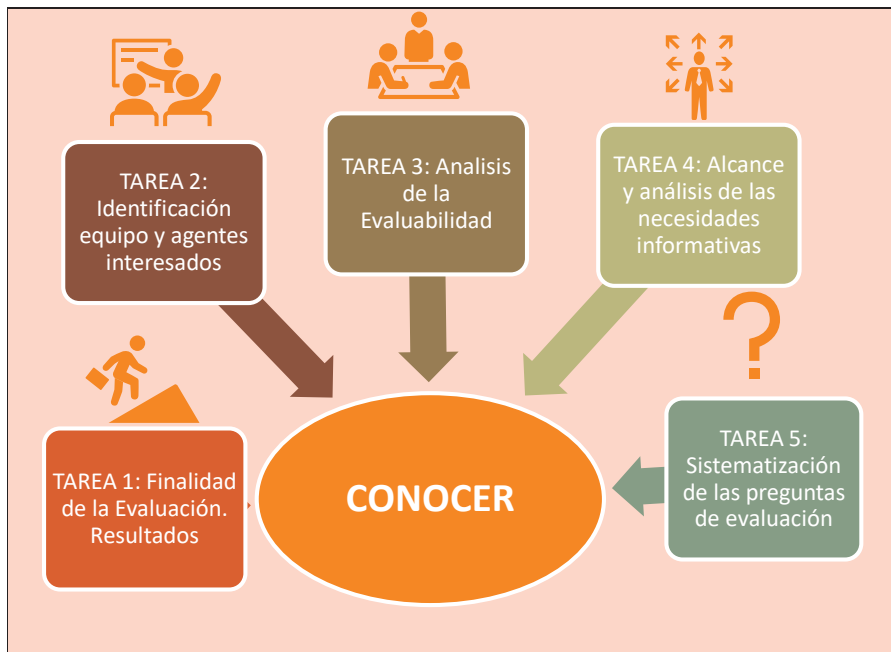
TAREA 2: Identificación equipo y agentes interesados

TAREA 3: Analisis de la Evaluabilidad

TAREA 4: Alcance y análisis de las necesidades informativas

?

TAREA 1: Finalidad de la Evaluación. Resultados

CONOCER

TAREA 5: Sistematización de las preguntas de evaluación